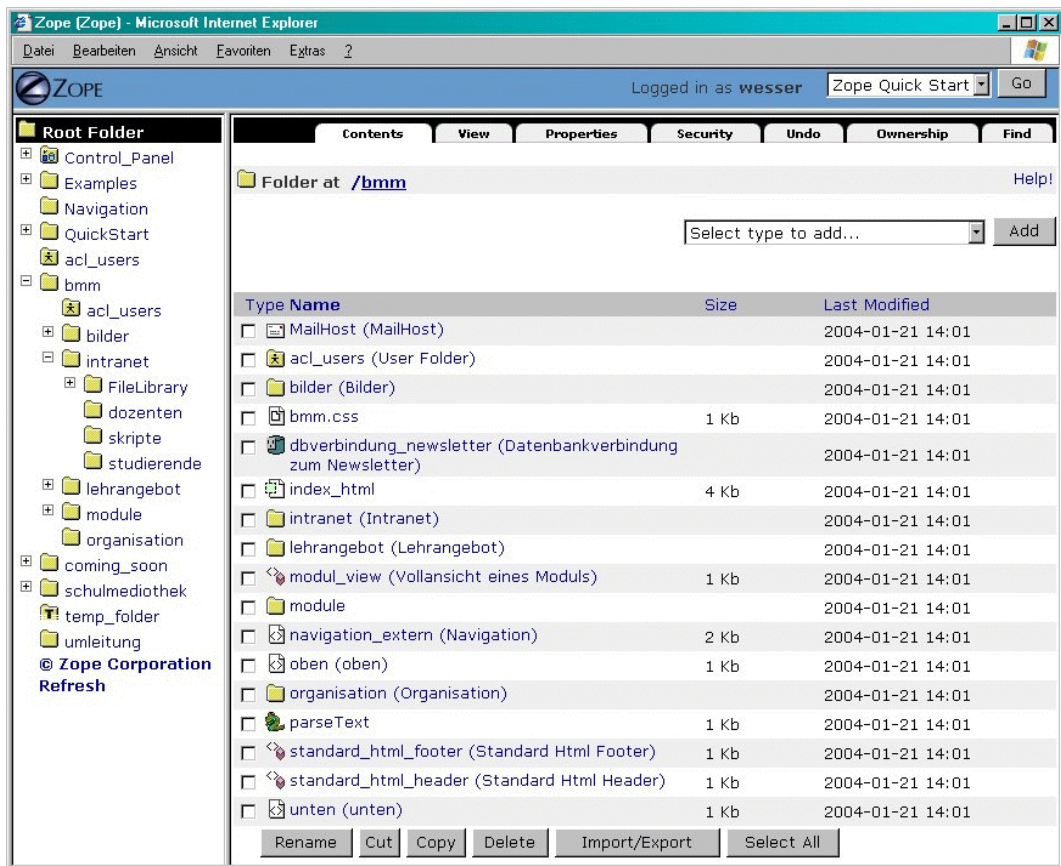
Zope (Zope) - Microsoft Internet Explorer

Datei Bearbeiten Ansicht Favoriten Extras ?

ZOPE

Logged in as wesser

Zope Quick Start

Go

Root Folder
Control_Panel
Examples
Navigation
QuickStart
acl_users
bmm
acl_users
bilder
intranet
FileLibrary
dozenten
skripte
studierende
lehrangebot
module
organisation
coming_soon
schulmediothek
temp_folder
umleitung
© Zope Corporation
Refresh

Contents View Properties Security Undo Ownership Find

Folder at /bmm

Help!

Select type to add...

Add

| Type Name | Size | Last Modified |
|---|---|---|
| MailHost (MailHost) | | 2004-01-21 14:01 |
| acl_users (User Folder) | | 2004-01-21 14:01 |
| bilder (Bilder) | | 2004-01-21 14:01 |
| bmm.css | 1 Kb | 2004-01-21 14:01 |
| dbverbindung_newsletter (Datenbankverbindung zum Newsletter) | | 2004-01-21 14:01 |
| index_html | 4 Kb | 2004-01-21 14:01 |
| intranet (Intranet) | | 2004-01-21 14:01 |
| lehrangebot (Lehrangebot) | | 2004-01-21 14:01 |
| modul_view (Vollansicht eines Moduls) | 1 Kb | 2004-01-21 14:01 |
| module | | 2004-01-21 14:01 |
| navigation_extern (Navigation) | 2 Kb | 2004-01-21 14:01 |
| oben (oben) | 1 Kb | 2004-01-21 14:01 |
| organisation (Organisation) | | 2004-01-21 14:01 |
| parseText | 1 Kb | 2004-01-21 14:01 |
| standard_html_footer (Standard Html Footer) | 1 Kb | 2004-01-21 14:01 |
| standard_html_header (Standard Html Header) | 1 Kb | 2004-01-21 14:01 |
| unten (unten) | 1 Kb | 2004-01-21 14:01 |

Rename Cut Copy Delete Import/Export Select All